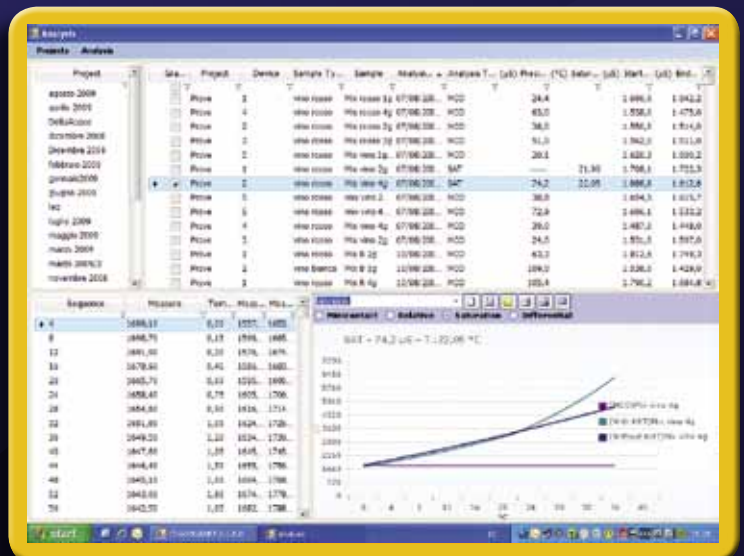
Analysis

Projects Analysis

Project

agosto 2009
aprile 2009
DeltaAcqua
dicembre 2008
Dicembre 2010
febbraio 2009
gennaio 2009
giugno 2009
lez
luglio 2009
maggio 2009
marzo 2009
marzo 2009(2)
novembre 2008

| Sea... | Project | Device | Sample Ty... | Sample | Analysi... | Analysis T... | (µS) Prec... | (°C) Satur... | (µS) | Start... | (µS) End... |
|---|---|---|---|---|---|---|---|---|---|---|---|
| | Prove | 2 | vino rosso | Mix rosso 1g | 07/08/200... | HCO | 24,4 | | | 1.699,5 | 1.042,2 |
| | Prove | 4 | vino rosso | Mix rosso 4g | 07/08/200... | HCO | 45,0 | | | 1.558,5 | 1.475,6 |
| | Prove | 2 | vino rosso | Mix rosso 2g | 07/08/200... | HCO | 38,0 | | | 1.586,5 | 1.614,6 |
| | Prove | 2 | vino rosso | Mix rosso 3g | 07/08/200... | HCO | 51,0 | | | 1.562,5 | 1.511,6 |
| | Prove | 2 | vino rosso | Mix vino 2g | 07/08/200... | HCO | 28,1 | | | 1.620,2 | 1.550,2 |
| | Prove | 2 | vino rosso | Mix vino 4g | 07/08/200... | SAT | ---- | 21,90 | | 1.708,1 | 1.722,3 |
| | Prove | 2 | vino rosso | Mix vino 4g | 07/08/200... | SAT | 74,2 | 22,05 | | 1.668,8 | 1.612,8 |
| | Prove | 5 | vino rosso | vino vino 2... | 07/08/200... | HCO | 38,0 | | | 1.654,5 | 1.615,7 |
| | Prove | 5 | vino rosso | vino vino 4... | 07/08/200... | HCO | 72,9 | | | 1.666,1 | 1.533,2 |
| | Prove | 4 | vino rosso | Mix vino 4g | 07/08/200... | HCO | 29,0 | | | 1.487,2 | 1.448,6 |
| | Prove | 2 | vino rosso | Mix vino 4g | 07/08/200... | HCO | 24,5 | | | 1.551,5 | 1.597,6 |
| | Prove | 3 | vino rosso | Mix R 2g | 10/08/200... | HCO | 43,3 | | | 1.812,6 | 1.749,3 |
| | Prove | 3 | vino bianco | Mix B 2g | 10/08/200... | HCO | 109,0 | | | 1.538,5 | 1.428,9 |
| | Prove | 3 | vino rosso | Mix R 4g | 10/08/200... | HCO | 105,4 | | | 1.790,2 | 1.684,8 |

| Sequence | Measure | Tem... | Mcu... | Mcu... |
|---|---|---|---|---|
| 4 | 1698,10 | 0,22 | 1557... | 1652... |
| 8 | 1668,70 | 0,15 | 1596... | 1665... |
| 12 | 1681,00 | 0,20 | 1576... | 1675... |
| 16 | 1678,60 | 0,41 | 1584... | 1683... |
| 20 | 1665,70 | 0,61 | 1591... | 1690... |
| 24 | 1658,40 | 0,75 | 1605... | 1706... |
| 28 | 1654,60 | 0,91 | 1616... | 1714... |
| 32 | 1651,60 | 1,03 | 1624... | 1720... |
| 36 | 1649,20 | 1,22 | 1634... | 1730... |
| 40 | 1647,60 | 1,35 | 1645... | 1745... |
| 44 | 1646,40 | 1,55 | 1655... | 1756... |
| 48 | 1645,10 | 1,65 | 1664... | 1766... |
| 52 | 1643,50 | 1,82 | 1674... | 1779... |
| 56 | 1642,50 | 1,82 | 1682... | 1788... |

Measurement  Solutions  Saturation  Differential

SAT = 74,2 µS - T 22,05 °C

[M10]Mix vino 4g
[Tend SAT]Mix vino 4g
[TendReal SAT]Mix vino 4g

start